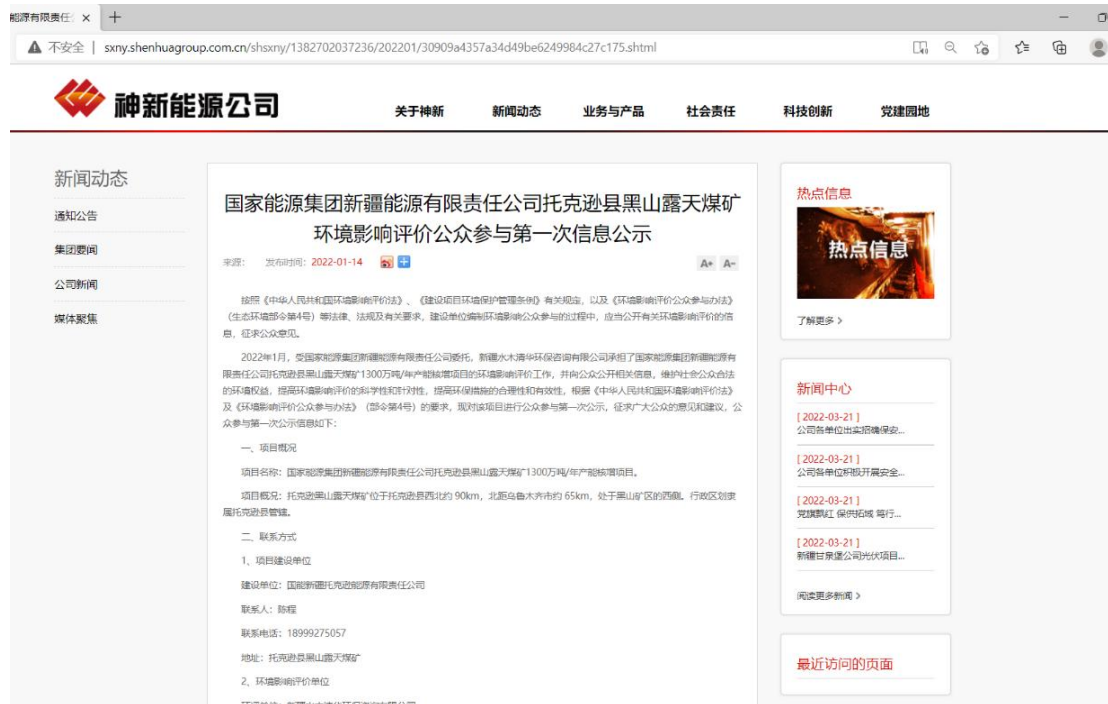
能源有限责任 ×  +

不安全 | sxny.shenhuagroup.com.cn/shsxny/1382702037236/202201/30909a4357a34d49be6249984c27c175.shtml

神新能源公司

关于神新　新闻动态　业务与产品　社会责任　科技创新　党建园地

新闻动态

通知公告

集团要闻

公司新闻

媒体聚焦

国家能源集团新疆能源有限责任公司托克逊县黑山露天煤矿环境影响评价公众参与第一次信息公示

来源：　发布时间：2022-01-14

A+ A-

按照《中华人民共和国环境影响评价法》、《建设项目环境保护管理条例》有关规定，以及《环境影响评价公众参与办法》（生态环境部令第4号）等法律、法规及有关要求，建设单位编制环境影响公众参与的过程中，应当公开有关环境影响评价的信息，征求公众意见。

2022年1月，受国家能源集团新疆能源有限责任公司委托，新疆水木清华环保咨询有限公司承担了国家能源集团新疆能源有限责任公司托克逊县黑山露天煤矿1300万吨/年产能核增项目的环境影响评价工作，并向公众公开相关信息，维护社会公众合法的环境权益，提高环境影响评价的科学性和针对性，提高环保措施的合理性和有效性，根据《中华人民共和国环境影响评价法》及《环境影响评价公众参与办法》（部令第4号）的要求，现对该项目进行公众参与第一次公示，征求广大公众的意见和建议，公众参与第一次公示信息如下：

一、项目概况

项目名称：国家能源集团新疆能源有限责任公司托克逊县黑山露天煤矿1300万吨/年产能核增项目。

项目概况：托克逊黑山露天煤矿位于托克逊县西北约 90km，北距乌鲁木齐市约 65km，处于黑山矿区的西翼。行政区划隶属托克逊县管辖。

二、联系方式

1、项目建设单位

建设单位：国能新疆托克逊能源有限责任公司

联系人：陈程

联系电话：18999275057

地址：托克逊县黑山露天煤矿

2、环境影响评价单位

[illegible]

热点信息

热点信息

了解更多 >

新闻中心

[ 2022-03-21 ]
公司各单位出实招确保安...

[ 2022-03-21 ]
公司各单位积极开展安全...

[ 2022-03-21 ]
党旗飘红 保供拓城 奋行...

[ 2022-03-21 ]
新疆甘泉堡公司光伏项目...

阅读更多新闻 >

最近访问的页面